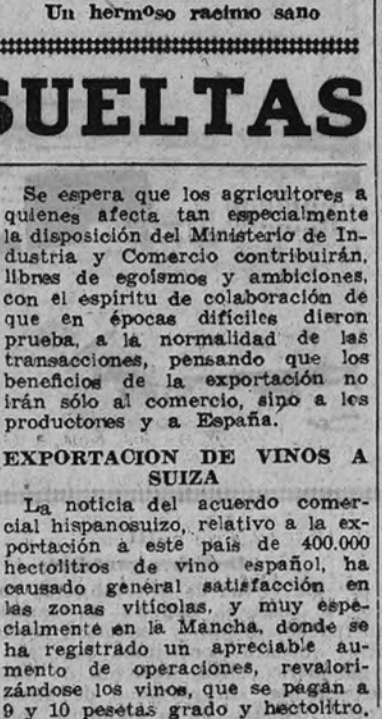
Un hermoso racimo sano

SUELTAS

Se espera que los agricultores a quienes afecta tan especialmente la disposición del Ministerio de Industria y Comercio contribuirán, libres de egoísmos y ambiciones, con el espíritu de colaboración de que en épocas difíciles dieron prueba, a la normalidad de las transacciones, pensando que los beneficios de la exportación no irán sólo al comercio, sino a los productores y a España.

EXPORTACION DE VINOS A SUIZA

La noticia del acuerdo comercial hispanosuizo, relativo a la exportación a este país de 400.000 hectolitros de vino español, ha causado general satisfacción en las zonas vitícolas, y muy especialmente en la Mancha, donde se ha registrado un apreciable aumento de operaciones, revalorizándose los vinos, que se pagan a 9 y 10 pesetas grado y hectolitro,